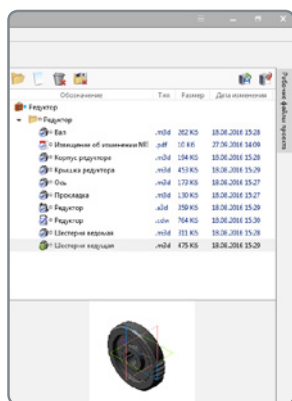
| Обозначение | Тип | Размер | Дата изменения |
|---|---|---|---|
| Редуктор | | | |
| Редуктор | | | |
| Вал | .m3d | 262 КБ | 18.08.2016 15:28 |
| Извещение об изменении ЯЕ | .pdf | 10 КБ | 27.06.2016 14:09 |
| Корпус редуктора | .m3d | 194 КБ | 18.08.2016 15:28 |
| Крышка редуктора | .m3d | 453 КБ | 18.08.2016 15:29 |
| Ось | .m3d | 173 КБ | 18.08.2016 15:27 |
| Прокладка | .m3d | 130 КБ | 18.08.2016 15:27 |
| Редуктор | .a3d | 350 КБ | 18.08.2016 15:29 |
| Редуктор | .cdw | 764 КБ | 18.08.2016 15:30 |
| Шестерня ведомая | .m3d | 311 КБ | 18.08.2016 15:28 |
| Шестерня ведущая | .m3d | 475 КБ | 18.08.2016 15:29 |

Рабочие файлы проекта